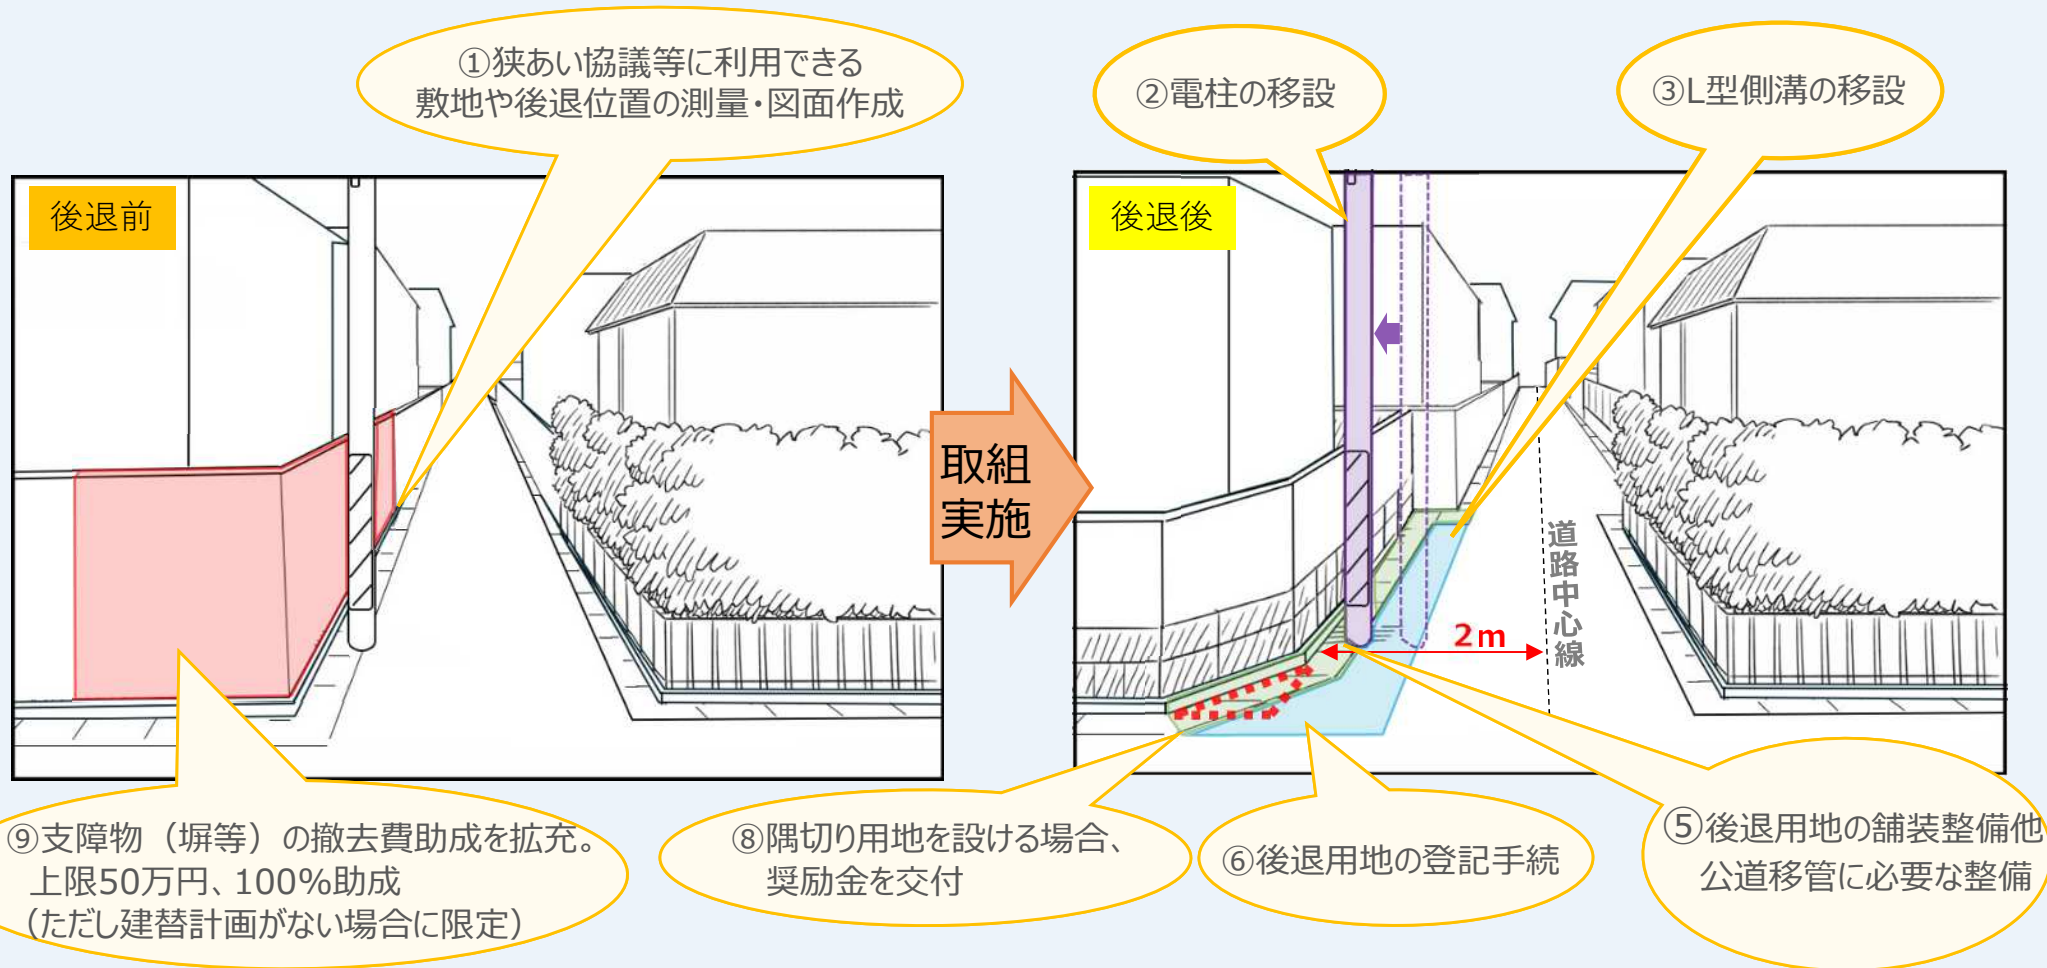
①狭あい協議等に利用できる敷地や後退位置の測量・図面作成

②電柱の移設

③L型側溝の移設

後退前

取組実施

後退後

道路中心線

2m

⑨支障物（塀等）の撤去費助成を拡充。
上限50万円、100%助成
（ただし建替計画がない場合に限定）

⑧隅切り用地を設ける場合、奨励金を交付

⑥後退用地の登記手続

⑤後退用地の舗装整備他
公道移管に必要な整備